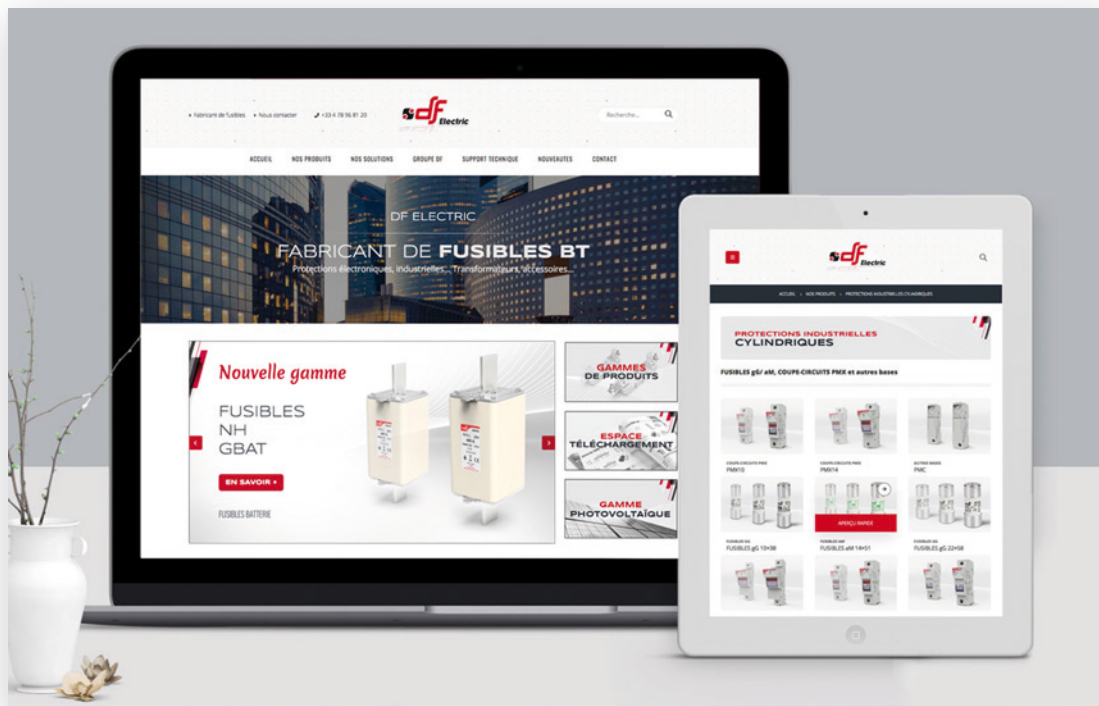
• Fabricant de fusibles • Nous contacter +33 4 78 56 81 20

df Electric

Recherche...

ACCUEIL NOS PRODUITS NOS SOLUTIONS GROUPE DF SUPPORT TECHNIQUE NOUVEAUTES CONTACT

DF ELECTRIC

FABRICANT DE FUSIBLES BT

Protections électroniques, industrielles... Transformateurs, accessoires...

Nouvelle gamme

FUSIBLES NH GBAT

EN SAVOIR +

FUSIBLES BATTERIE

GAMMES DE PRODUITS

ESPACE TÉLÉCHARGEMENT

GAMME PHOTOVOLTAÏQUE

df Electric

ACCUEIL > NOS PRODUITS > PROTECTIONS INDUSTRIELLES CYLINDRIQUES

PROTECTIONS INDUSTRIELLES CYLINDRIQUES

FUSIBLES gG/ aM, COUPE-CIRCUITS PMX et autres bases

COUPE-CIRCUITS PMX PMX10

COUPE-CIRCUITS PMX PMX14

AUTRES BASES PMC

APERÇU RAPIDE

FUSIBLES GG FUSIBLES gG 10×38

FUSIBLES AM FUSIBLES aM 14×51

FUSIBLES GG FUSIBLES gG 22×58